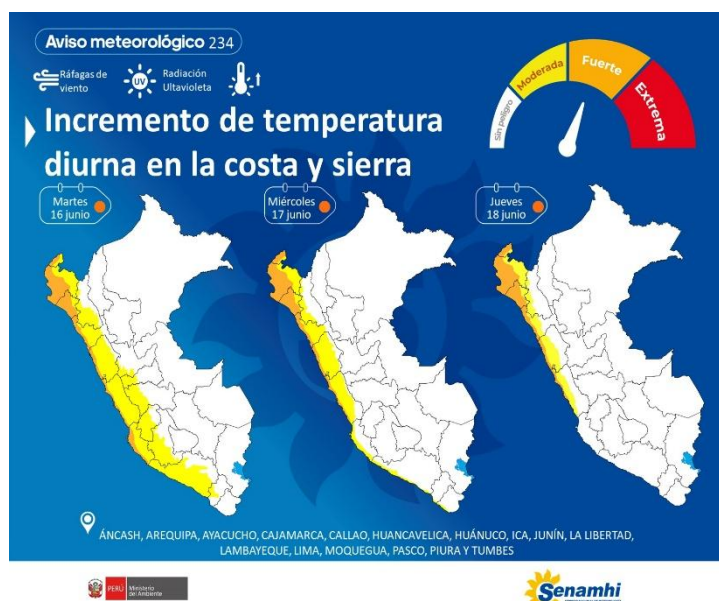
Aviso meteorológico 234

Ráfagas de viento

UV

Radiación Ultavioleta

Sin peligro

Moderada

Fuerte

Extrema

Incremento de temperatura diurna en la costa y sierra

Martes 16 junio

Miércoles 17 junio

Jueves 18 junio

ÁNCASH, AREQUIPA, AYACUCHO, CAJAMARCA, CALLAO, HUANCAVELICA, HUÁNUCO, ICA, JUNÍN, LA LIBERTAD, LAMBAYEQUE, LIMA, MOQUEGUA, PASCO, PIURA Y TUMBES

PERÚ Ministerio del Ambiente

Senamhi